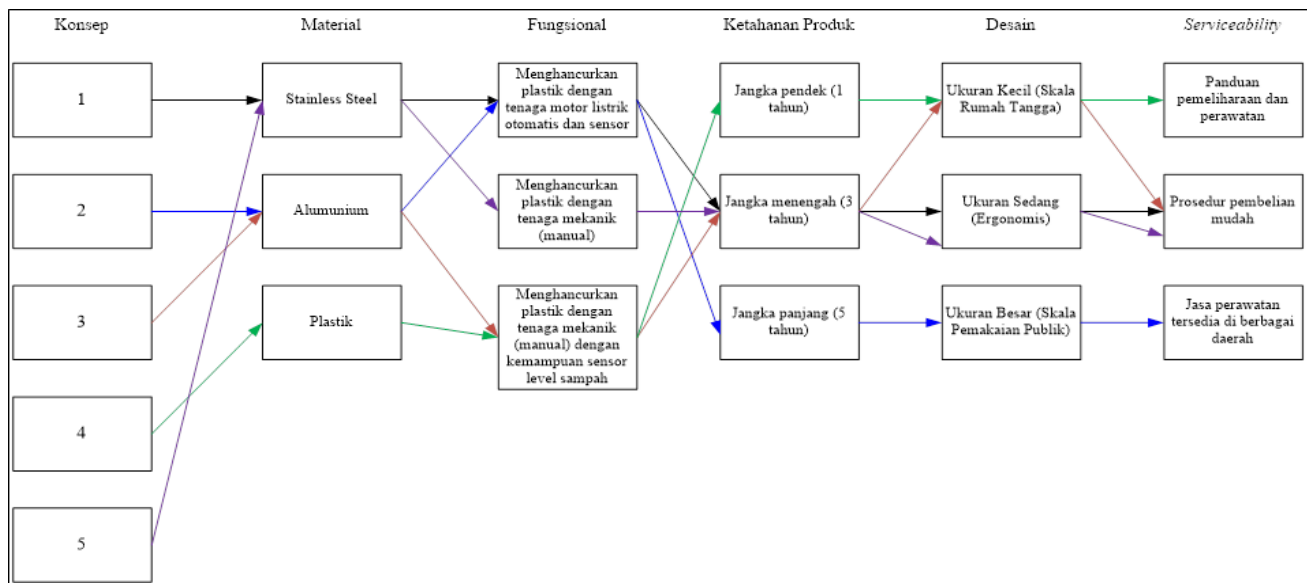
Konsep

Material

Fungsional

Ketahanan Produk

Desain

*Serviceability*

1

2

3

4

5

Stainless Steel

Alumunium

Plastik

Menghancurkan plastik dengan tenaga motor listrik otomatis dan sensor

Menghancurkan plastik dengan tenaga mekanik (manual)

Menghancurkan plastik dengan tenaga mekanik (manual) dengan kemampuan sensor level sampah

Jangka pendek (1 tahun)

Jangka menengah (3 tahun)

Jangka panjang (5 tahun)

Ukuran Kecil (Skala Rumah Tangga)

Ukuran Sedang (Ergonomis)

Ukuran Besar (Skala Pemakaian Publik)

Panduan pemeliharaan dan perawatan

Prosedur pembelian mudah

Jasa perawatan tersedia di berbagai daerah